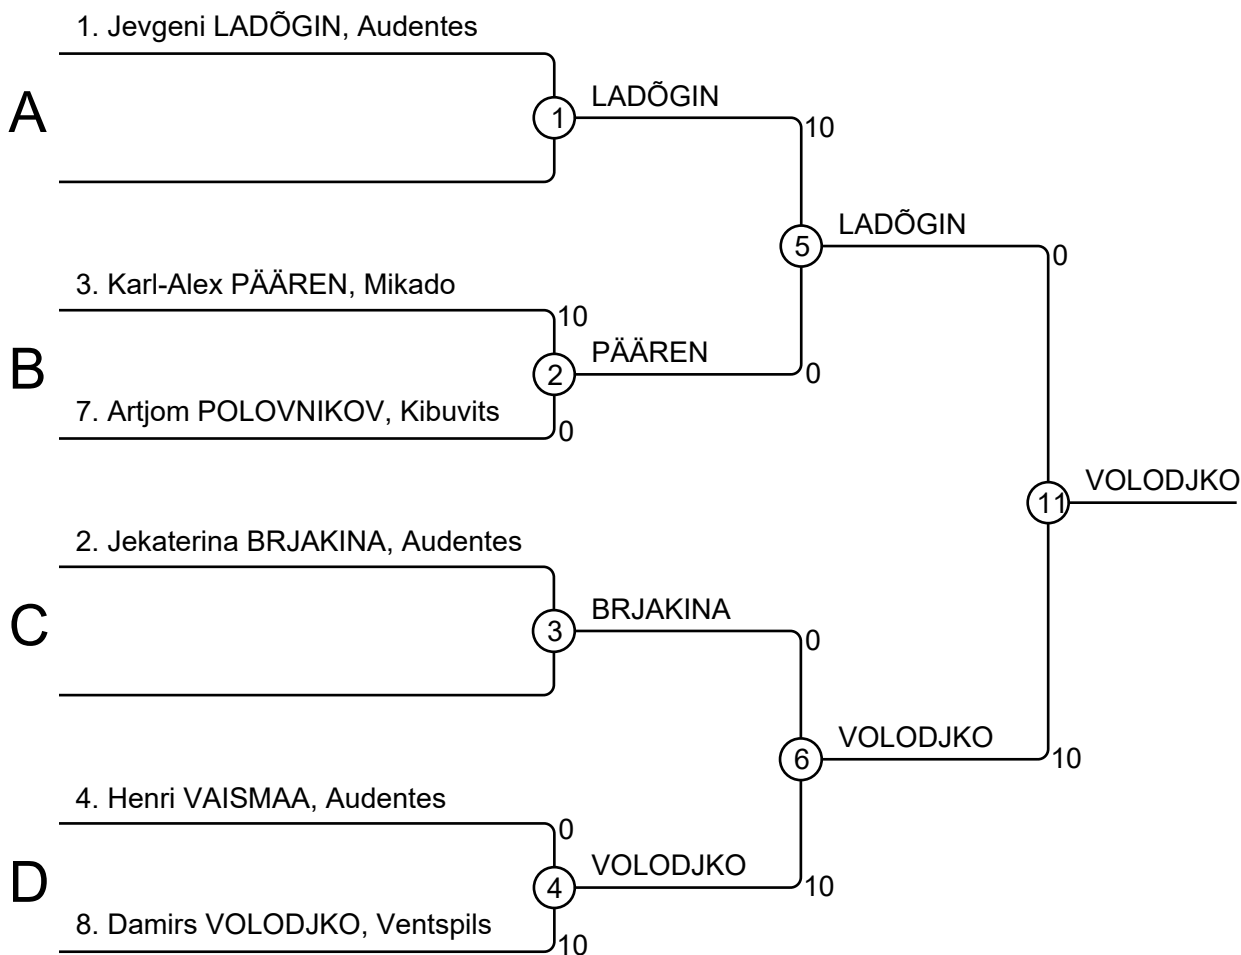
1. Jevgeni LADÕGIN, Audentes

A

1 LADÕGIN 10

5 LADÕGIN 0

3. Karl-Alex PÄÄREN, Mikado 10

B

2 PÄÄREN 0

7. Artjom POLOVNIKOV, Kibuvits 0

11 VOLODJKO

2. Jekaterina BRJAKINA, Audentes

C

3 BRJAKINA 0

6 VOLODJKO 10

4. Henri VAISMAA, Audentes 0

D

4 VOLODJKO 10

8. Damirs VOLODJKO, Ventspils 10